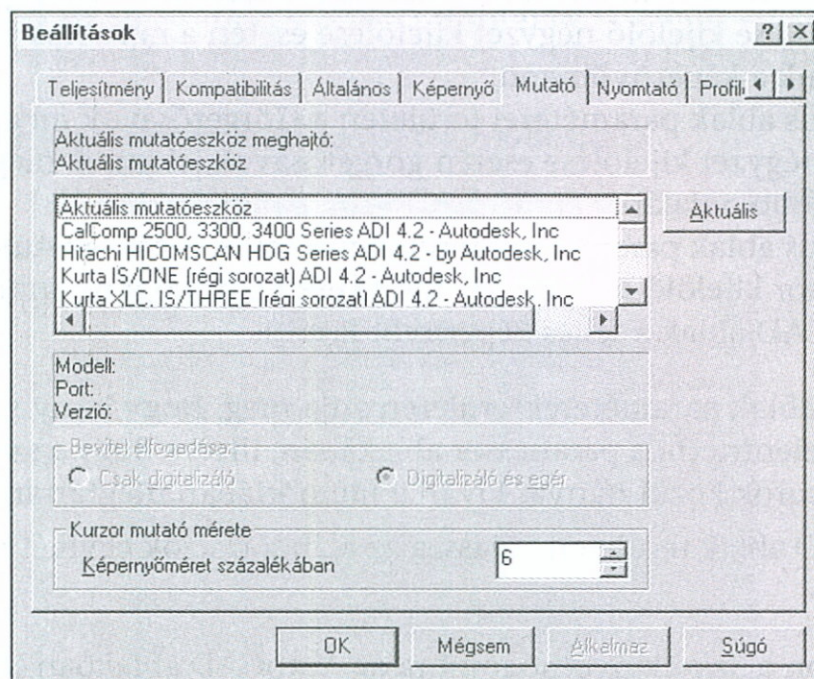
Beállítások

? ×

Teljesítmény | Kompatibilitás | Általános | Képernyő | Mutató | Nyomtató | Profil

Aktuális mutatóeszköz meghajtó:
Aktuális mutatóeszköz

Aktuális mutatóeszköz
CalComp 2500, 3300, 3400 Series ADI 4.2 - Autodesk, Inc
Hitachi HICOMSCAN HDG Series ADI 4.2 - by Autodesk, Inc
Kurta IS/ONE (régi sorozat) ADI 4.2 - Autodesk, Inc
Kurta XLC, IS/THREE (régi sorozat) ADI 4.2 - Autodesk, Inc

Aktuális

Modell:
Port:
Verzió:

Bevitel elfogadása
Csak digitalizáló
Digitalizáló és egér

Kurzor mutató mérete
Képernyőméret százalékában
6

OK
Mégsem
Alkalmaz
Súgó